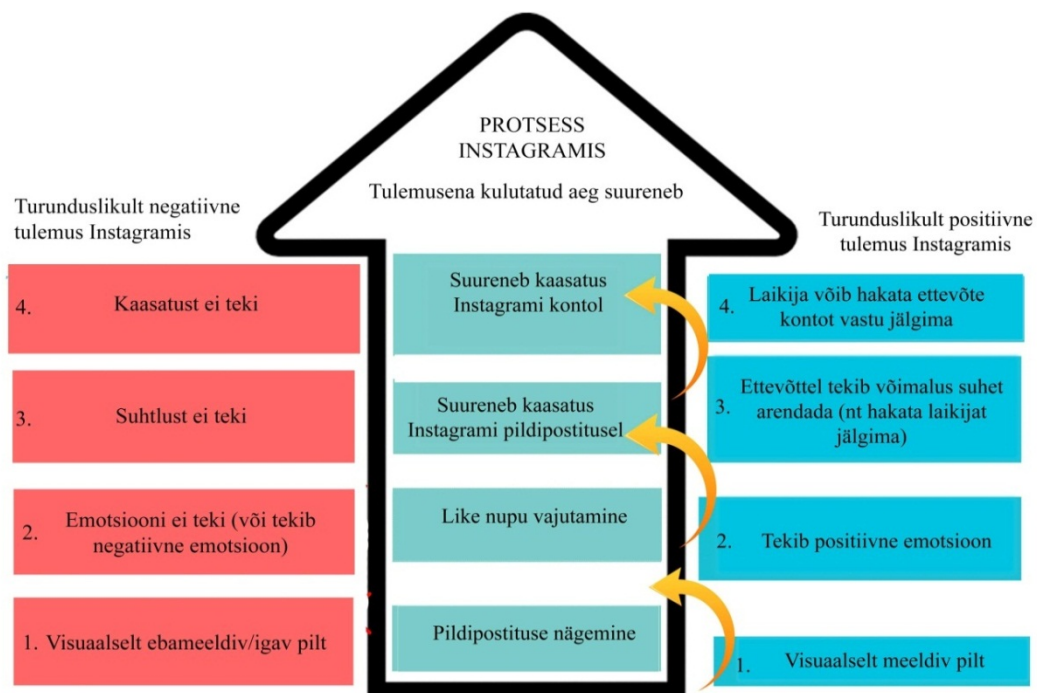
PROTSESS
INSTAGRAMIS

Tulemusena kulutatud aeg suureneb

Turunduslikult negatiivne tulemus Instagramis

4. Kaasatust ei teki

3. Suhtlust ei teki

2. Emotsiooni ei teki (või tekib negatiivne emotsioon)

1. Visuaalselt ebameeldiv/igav pilt

Suureneb kaasatus Instagrami kontol

Suureneb kaasatus Instagrami pildipostitusel

Like nupu vajutamine

Pildipostituse nägemine

Turunduslikult positiivne tulemus Instagramis

4. Laikija võib hakata ettevõte kontot vastu jälgima

3. Ettevõttel tekib võimalus suhet arendada (nt hakata laikijat jälgima)

2. Tekib positiivne emotsioon

1. Visuaalselt meeldiv pilt